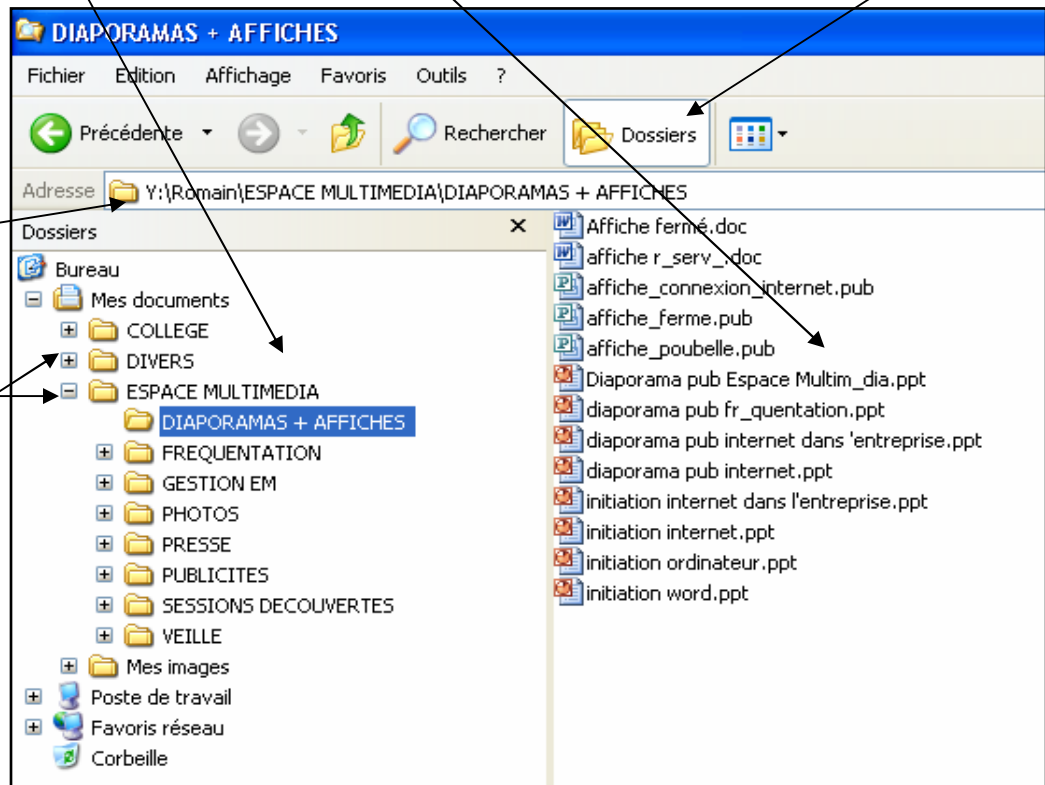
DIAPORAMAS + AFFICHES

Fichier Edition Affichage Favoris Outils ?

Précédente Rechercher Dossiers

Adresse Y:\Romain\ESPACE MULTIMEDIA\DIAPORAMAS + AFFICHES

Dossiers ×

Bureau
Mes documents
COLLEGE
DIVERS
ESPACE MULTIMEDIA
DIAPORAMAS + AFFICHES
FREQUENTATION
GESTION EM
PHOTOS
PRESSE
PUBLICITES
SESSIONS DECOUVERTES
VEILLE
Mes images
Poste de travail
Favoris réseau
Corbeille

Affiche fermé.doc
affiche r_serv_.doc
affiche_connexion_internet.pub
affiche_ferme.pub
affiche_poubelle.pub
Diaporama pub Espace Multim_dia.ppt
diaporama pub fr_quentation.ppt
diaporama pub internet dans 'entreprise.ppt
diaporama pub internet.ppt
initiation internet dans l'entreprise.ppt
initiation internet.ppt
initiation ordinateur.ppt
initiation word.ppt